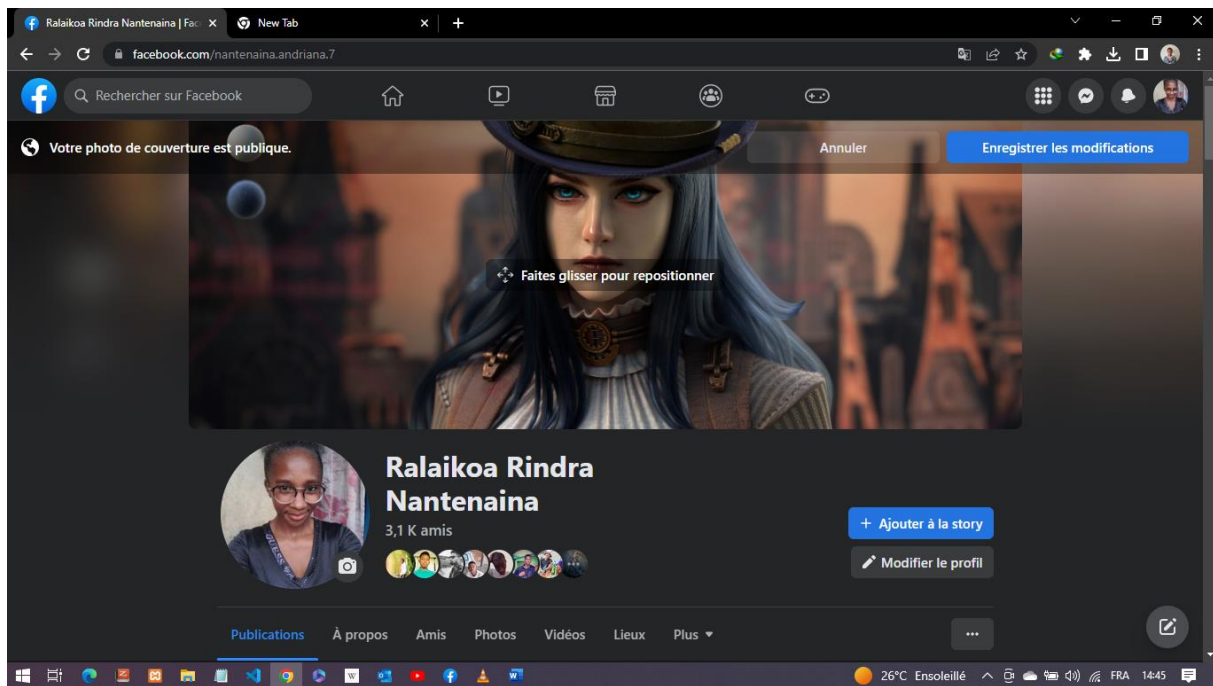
Ralaikoa Rindra Nantenaina | Fac ×
New Tab ×
+
facebook.com/nantenaina.andriana.7
Rechercher sur Facebook
Votre photo de couverture est publique.
Annuler
Enregistrer les modifications
Faites glisser pour repositionner
Ralaikoa Rindra Nantenaina
3,1 K amis
+ Ajouter à la story
Modifier le profil
Publications
À propos
Amis
Photos
Vidéos
Lieux
Plus ▾
···
26°C Ensoleillé
FRA
14:45